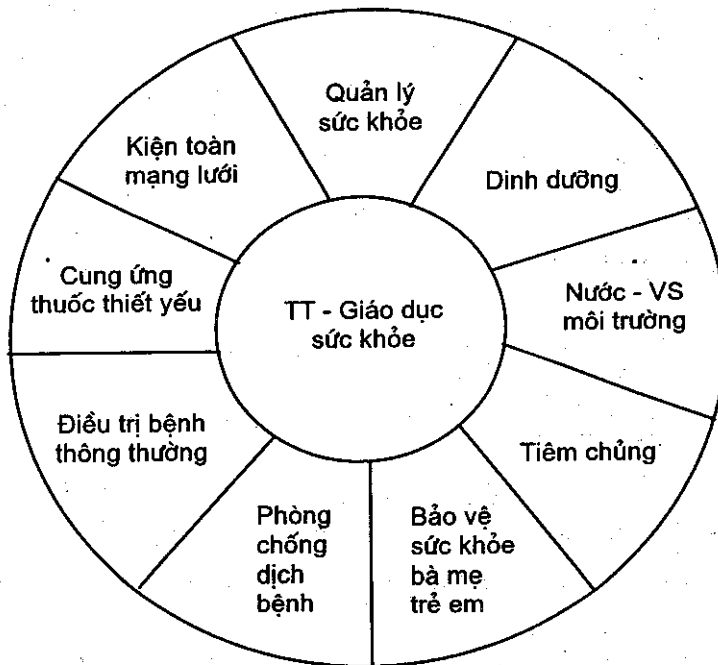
TT - Giáo dục sức khỏe

Quản lý sức khỏe

Dinh dưỡng

Nước - VS môi trường

Tiêm chủng

Bảo vệ sức khỏe bà mẹ trẻ em

Phòng chống dịch bệnh

Điều trị bệnh thông thường

Cung ứng thuốc thiết yếu

Kiện toàn mạng lưới